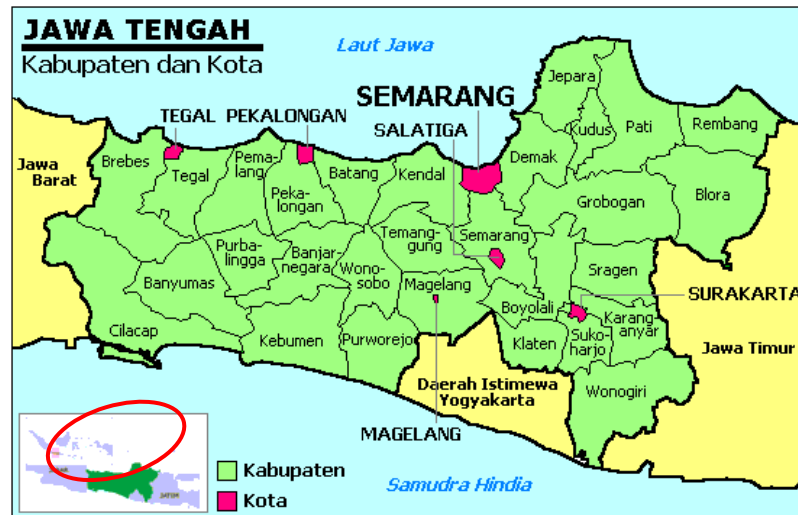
JAWA TENGAH
Kabupaten dan Kota

Laut Jawa

SEMARANG

TEGAL PEKALONGAN

SALATIGA

Jepara

Kudus

Pati

Rembang

Jawa Barat

Brebes

Tegal

Pemalang

Pekalongan

Batang

Kendal

Demak

Grobogan

Blora

Purbalingga

Banjarnegara

Temanggung

Semarang

Banyumas

Wonosobo

Magelang

Sragen

SURAKARTA

Boyolali

Karanganyar

Cilacap

Kebumen

Purworejo

Klaten

Sukoharjo

Jawa Timur

Daerah Istimewa Yogyakarta

Wonogiri

MAGELANG

Kabupaten

Kota

Samudra Hindia